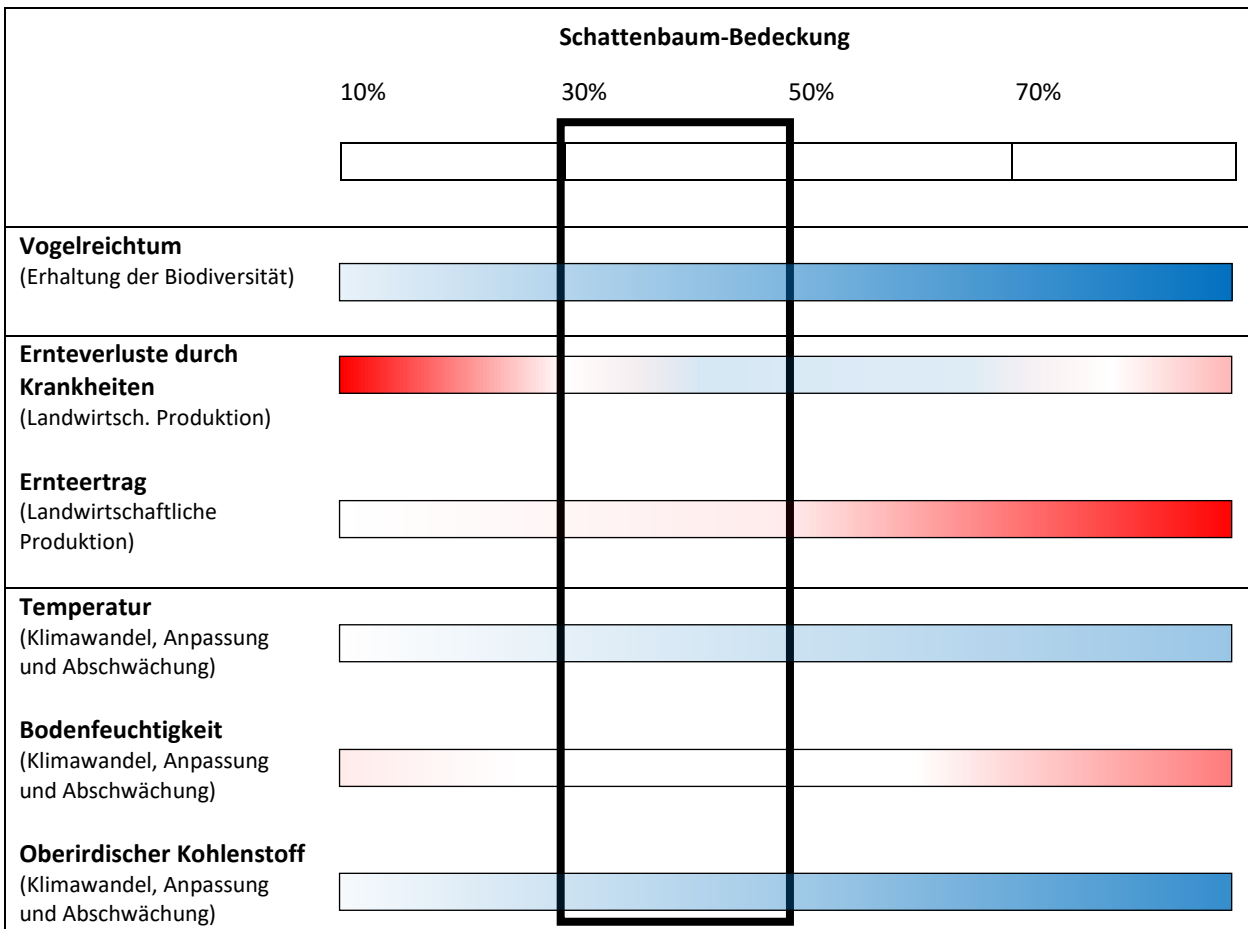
| | Schattenbaum-Bedeckung |
|---|---|
| | 10% 30% 50% 70% |
| **Vogelreichtum** (Erhaltung der Biodiversität) | |
| **Ernteverluste durch Krankheiten** (Landwirtsch. Produktion) | |
| **Ernteertrag** (Landwirtschaftliche Produktion) | |
| **Temperatur** (Klimawandel, Anpassung und Abschwächung) | |
| **Bodenfeuchtigkeit** (Klimawandel, Anpassung und Abschwächung) | |
| **Oberirdischer Kohlenstoff** (Klimawandel, Anpassung und Abschwächung) | |